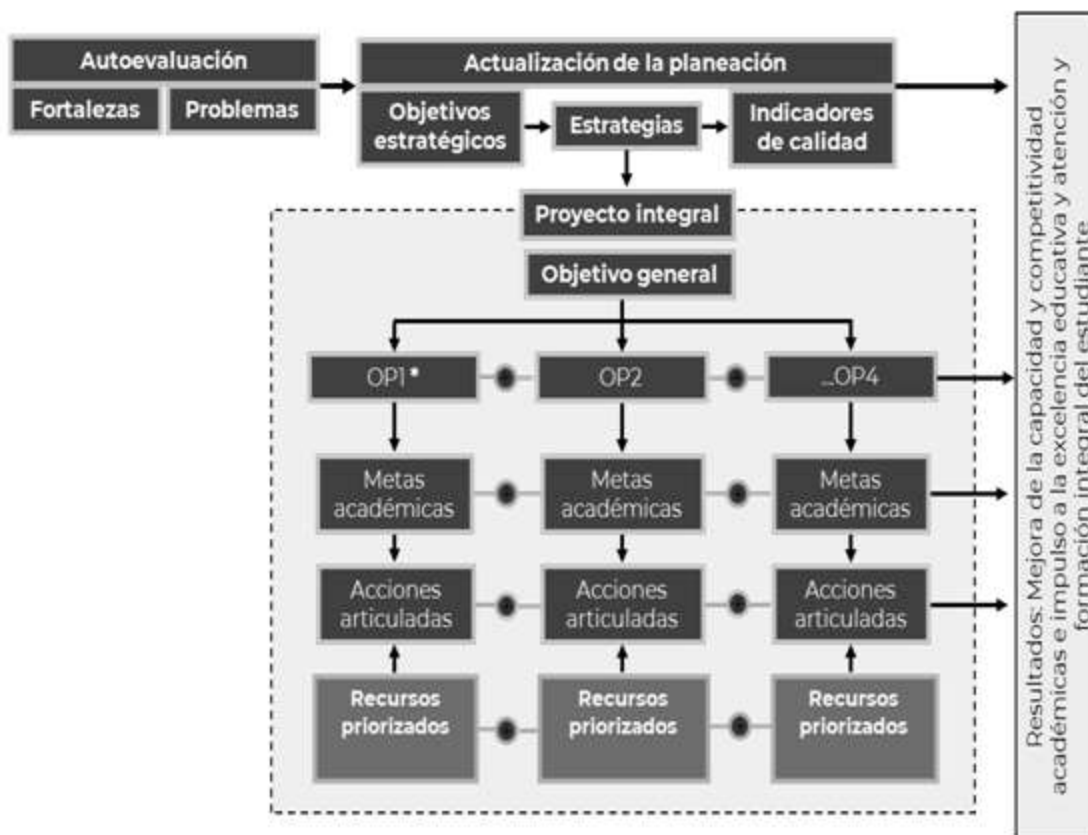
Autoevaluación

Fortalezas

Problemas

Actualización de la planeación

Objetivos estratégicos

Estrategias

Indicadores de calidad

Proyecto integral

Objetivo general

OP1*

OP2

...OP4

Metas académicas

Metas académicas

Metas académicas

Acciones articuladas

Acciones articuladas

Acciones articuladas

Recursos priorizados

Recursos priorizados

Recursos priorizados

Resultados: Mejora de la capacidad y competitividad académicas e impulso a la excelencia educativa y atención y formación integral del estudiante